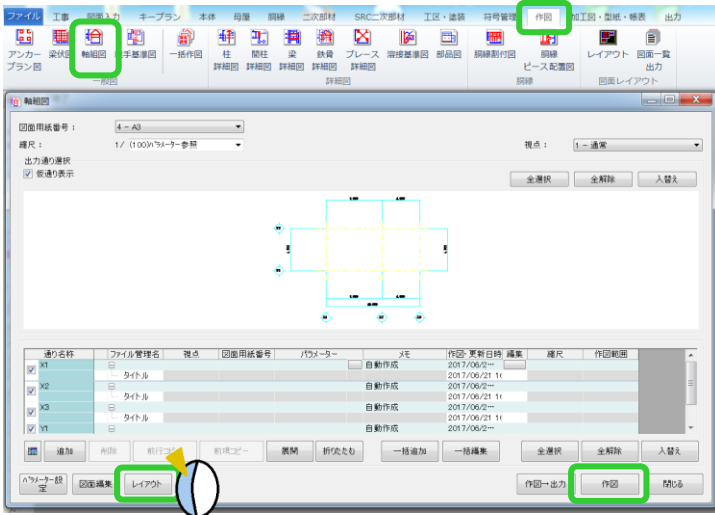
ファイル　工事　部材入力　キープラン　本体　母屋　胴縁　二次部材　SRC二次部材　工区・塗装　符号管理　作図　加工図・型紙・帳表　出力

アンカープラン図　梁伏図　軸組図　継手基準図　一括作図　柱詳細図　間柱詳細図　梁詳細図　鉄骨詳細図　ブレース詳細図　溶接基準図　部品図　胴縁割付図　胴縁ピース配置図　レイアウト　図面一覧出力

一般図　詳細図　胴縁　図面レイアウト

軸組図

図面用紙番号：　4 - A3
縮尺：　1/ (100)ﾊﾟﾗﾒｰﾀｰ参照
視点：　1 - 通常
出力通り選択
仮通り表示
全選択　全解除　入替え

| 通り名称 | ファイル管理名 | 視点 | 図面用紙番号 | パラメーター | メモ | 作図・更新日時 | 編集 | 縮尺 | 作図範囲 |
|---|---|---|---|---|---|---|---|---|---|
| X1 | | | | | 自動作成 | 2017/06/2 | | | |
| | タイトル | | | | | 2017/06/21 1 | | | |
| X2 | | | | | 自動作成 | 2017/06/2 | | | |
| | タイトル | | | | | 2017/06/21 1 | | | |
| X3 | | | | | 自動作成 | 2017/06/2 | | | |
| | タイトル | | | | | 2017/06/21 1 | | | |
| Y1 | | | | | 自動作成 | 2017/06/2 | | | |

追加　削除　前行コピー　前項コピー　展開　折りたたむ　一括追加　一括編集　全選択　全解除　入替え

ﾊﾟﾗﾒｰﾀｰ設定　図面編集　レイアウト　作図→出力　作図　閉じる